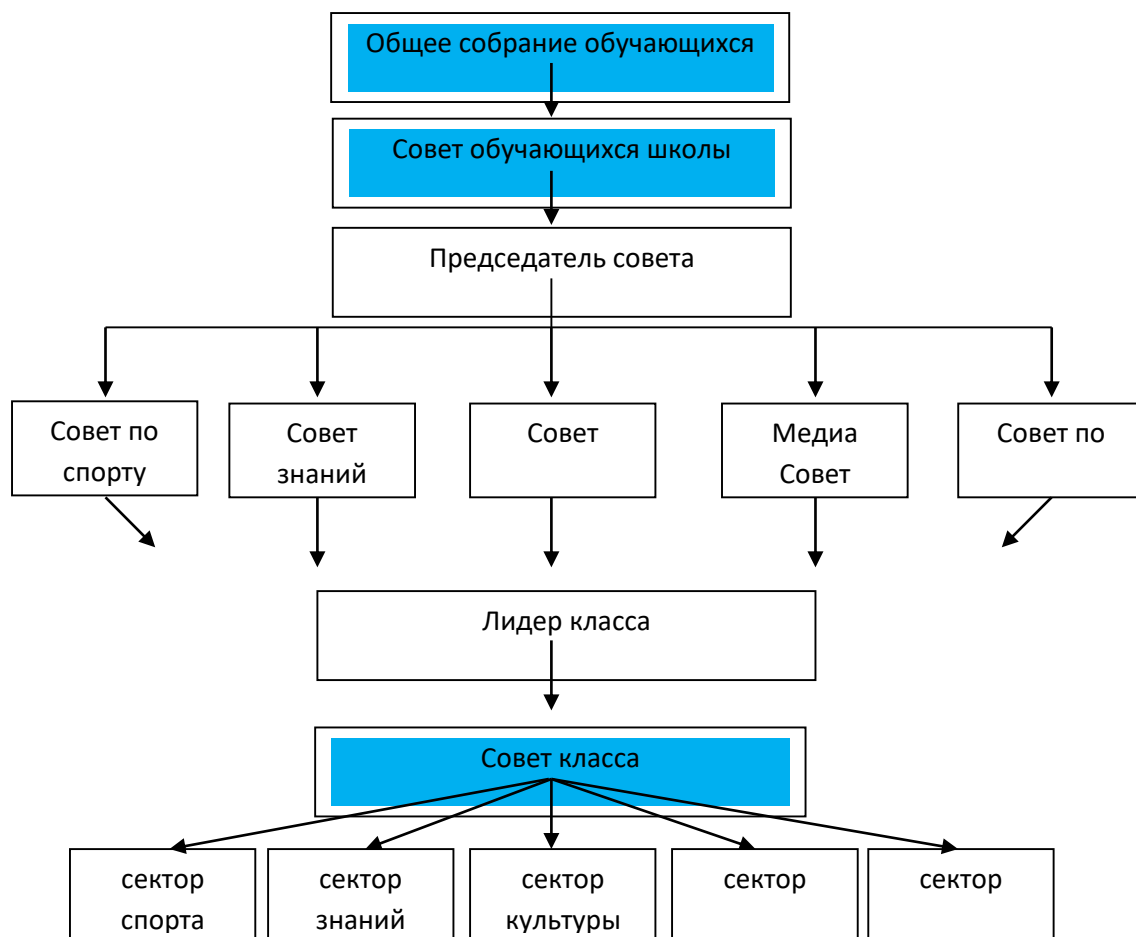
Общее собрание обучающихся

Совет обучающихся школы

Председатель совета

Совет по спорту

Совет знаний

Совет

Медиа Совет

Совет по

Лидер класса

Совет класса

сектор спорта

сектор знаний

сектор культуры

сектор

сектор